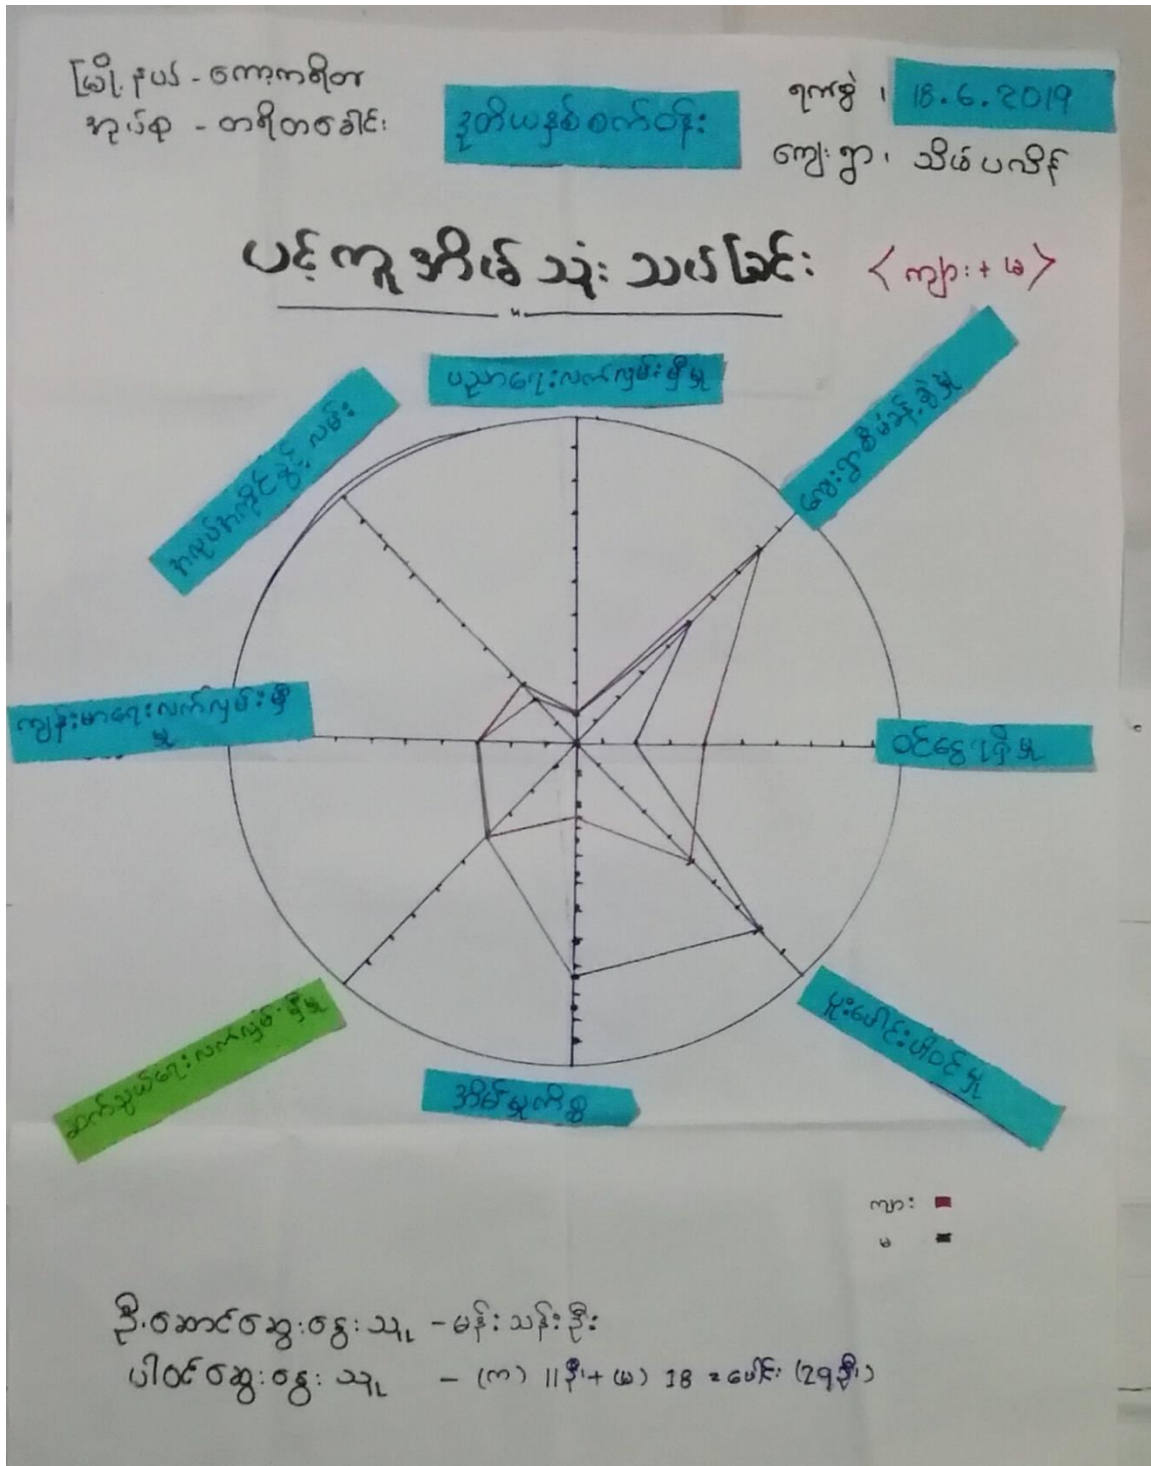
မြို့နယ် - ကော့ကရိတ်
အုပ်စု - တရိတ ခေါင်း

ဒုတိယနှစ်စက်ဝန်း

ရက်စွဲ ၊ 18.6.2019
ကျေးရွာ ၊ သိမ်ပဇိုင်

ပင့်ကူအိမ် သုံးသပ်ခြင်း ‹ကျား + မ›

ပညာရေးလက်လှမ်းမီမှု

ကျေးရွာစိမ့်နိုင်မှု

အလုပ်အကိုင်နှင့်လမ်း

ကျန်းမာရေးလက်လှမ်းမီမှု

ဝင်ငွေရှိမှု

ပူးပေါင်းပါဝင်မှု

ဆက်သွယ်ရေးလက်လှမ်းမီမှု

အိမ်ရှိမှု

ကျား
မ

ဦးဆောင်ဆွေးနွေးသူ - မန်းသန်းဦး
ပါဝင်ဆွေးနွေးသူ - (က) ။ ဦး+ (မ) 18 = ပေါင်း (29ဦး)